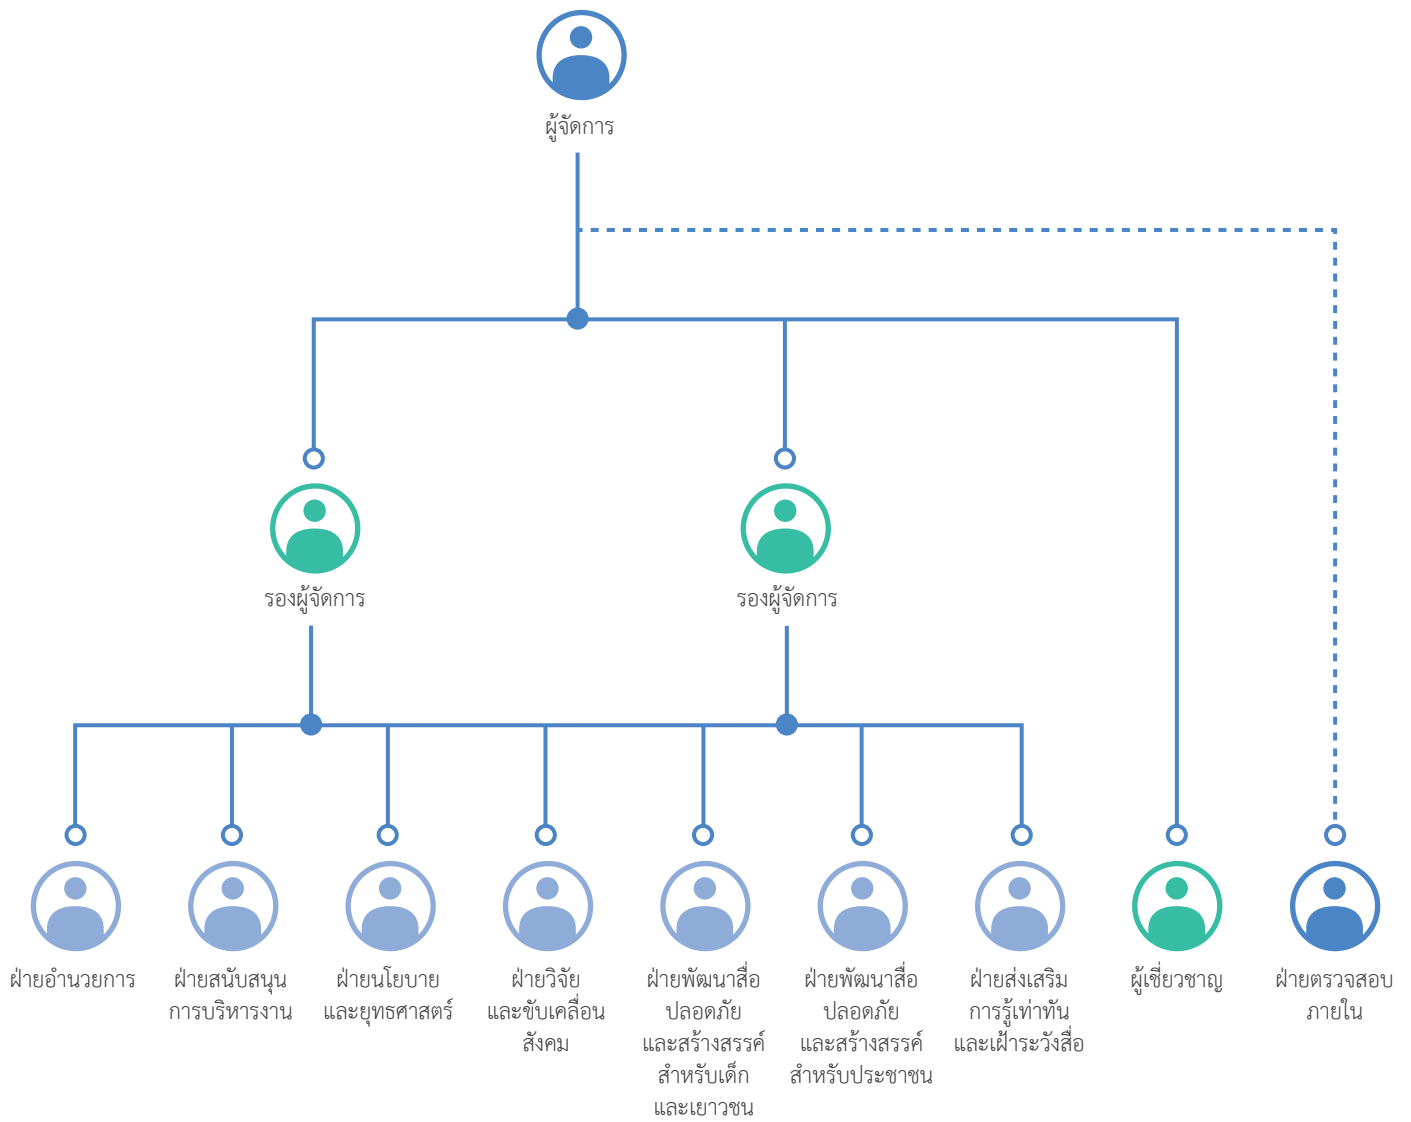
ผู้จัดการ

รองผู้จัดการ

รองผู้จัดการ

ฝ่ายอำนวยการ

ฝ่ายสนับสนุน การบริหารงาน

ฝ่ายนโยบาย และยุทธศาสตร์

ฝ่ายวิจัย และขับเคลื่อน สังคม

ฝ่ายพัฒนาสื่อ ปลอดภัย และสร้างสรรค์ สำหรับเด็ก และเยาวชน

ฝ่ายพัฒนาสื่อ ปลอดภัย และสร้างสรรค์ สำหรับประชาชน

ฝ่ายส่งเสริม การรู้เท่าทัน และเฝ้าระวังสื่อ

ผู้เชี่ยวชาญ

ฝ่ายตรวจสอบ ภายใน